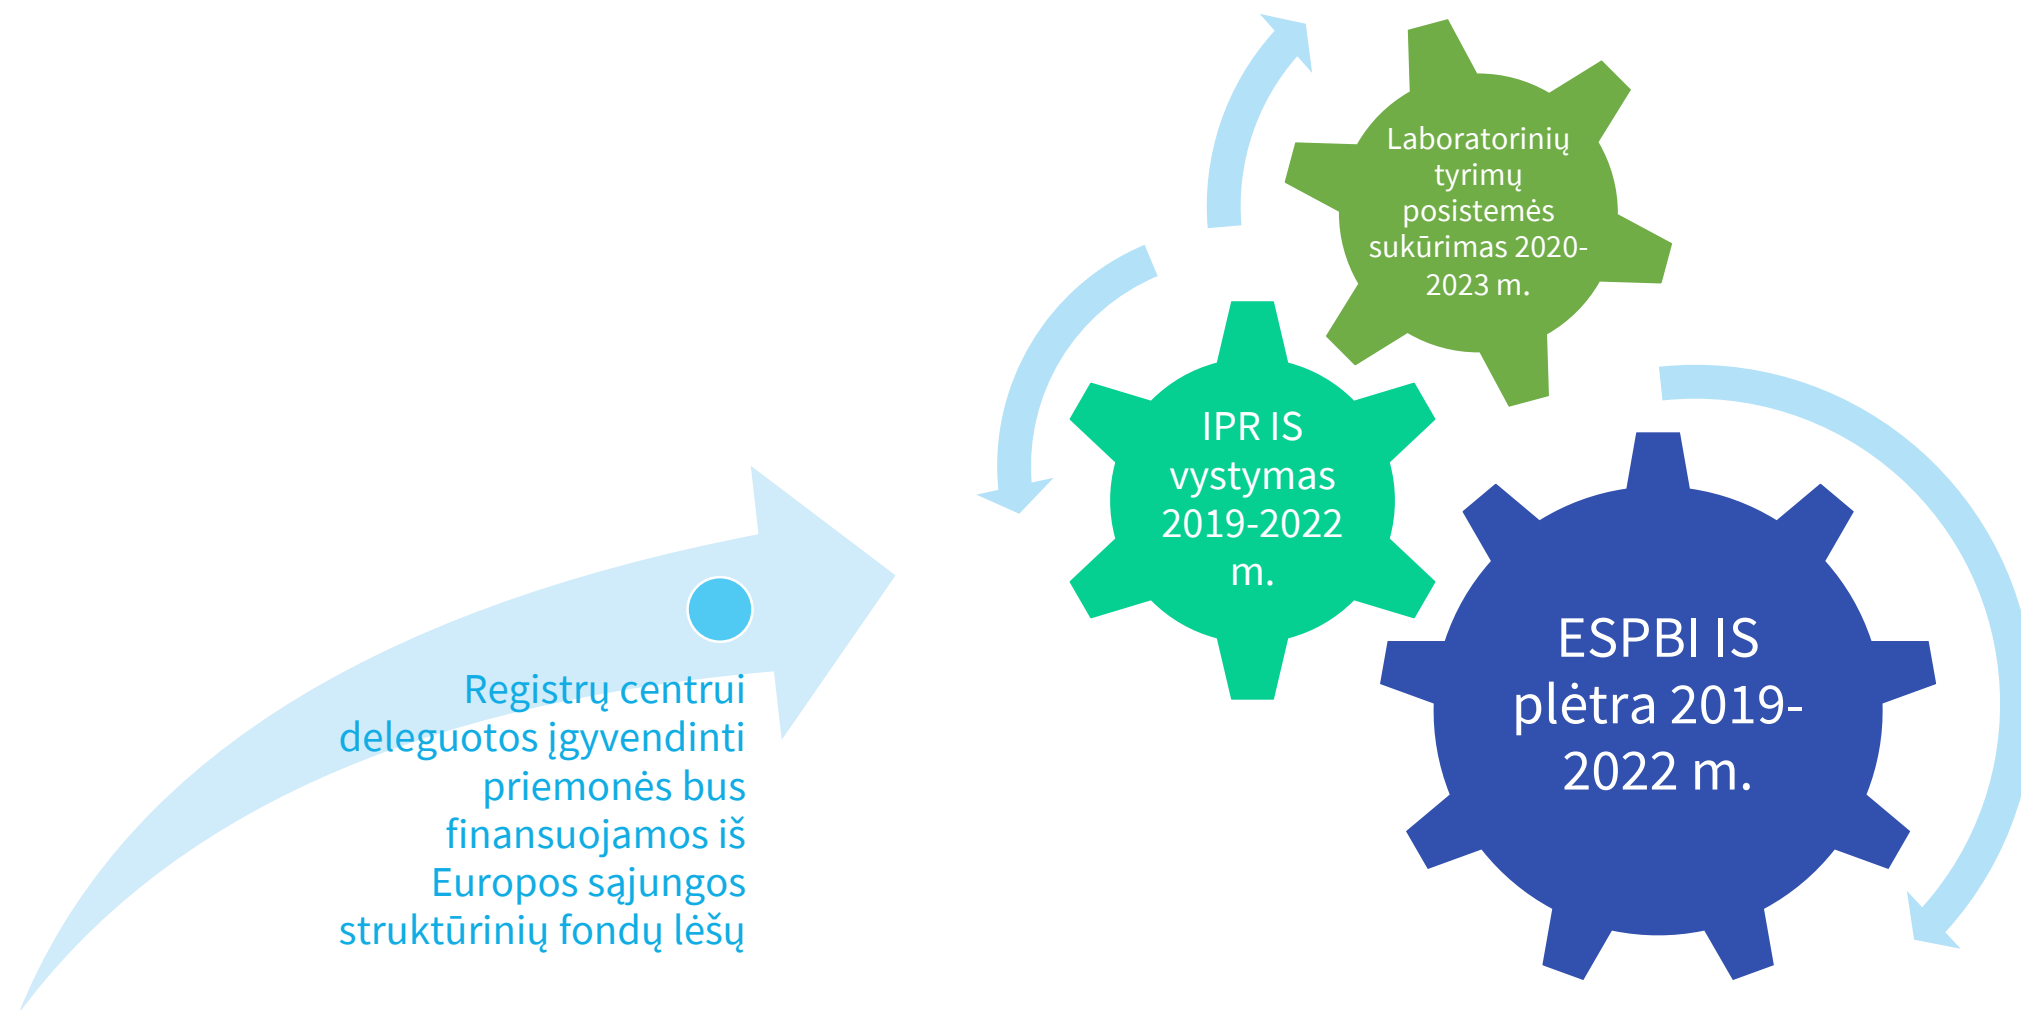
Registrų centrui deleguotos įgyvendinti priemonės bus finansuojamos iš Europos sąjungos struktūrinių fondų lėšų

Laboratorinių tyrimų posistemės sukūrimas 2020-2023 m.

IPR IS vystymas 2019-2022 m.

ESPBI IS plėtra 2019-2022 m.